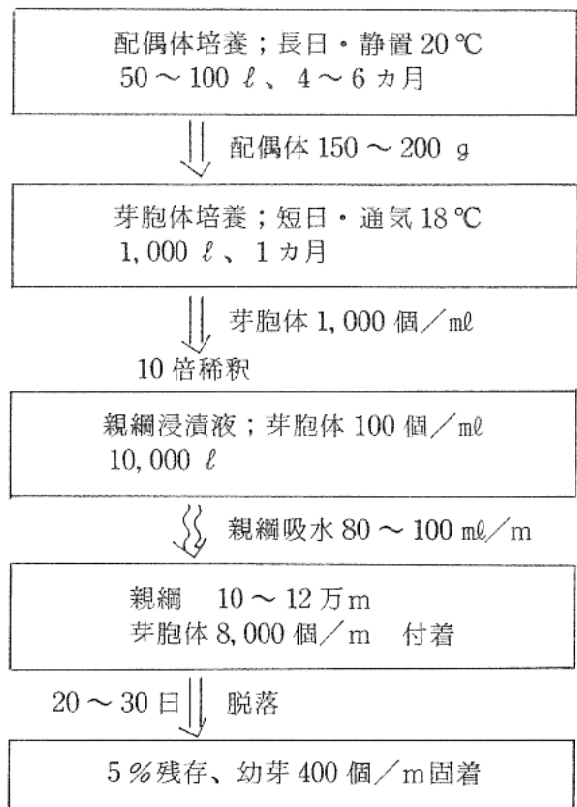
配偶体培養；長日・静置 20 ℃
50 ～ 100 ℓ 、 4 ～ 6 カ月

配偶体 150 ～ 200 g

芽胞体培養；短日・通気 18 ℃
1, 000 ℓ 、 1 カ月

芽胞体 1, 000 個／mℓ

10 倍稀釈

親綱浸漬液；芽胞体 100 個／mℓ
10, 000 ℓ

親綱吸水 80 ～ 100 mℓ／m

親綱　10 ～ 12 万 m
芽胞体 8, 000 個／m　付着

20 ～ 30 日

脱落

5 % 残存、幼芽 400 個／m 固着